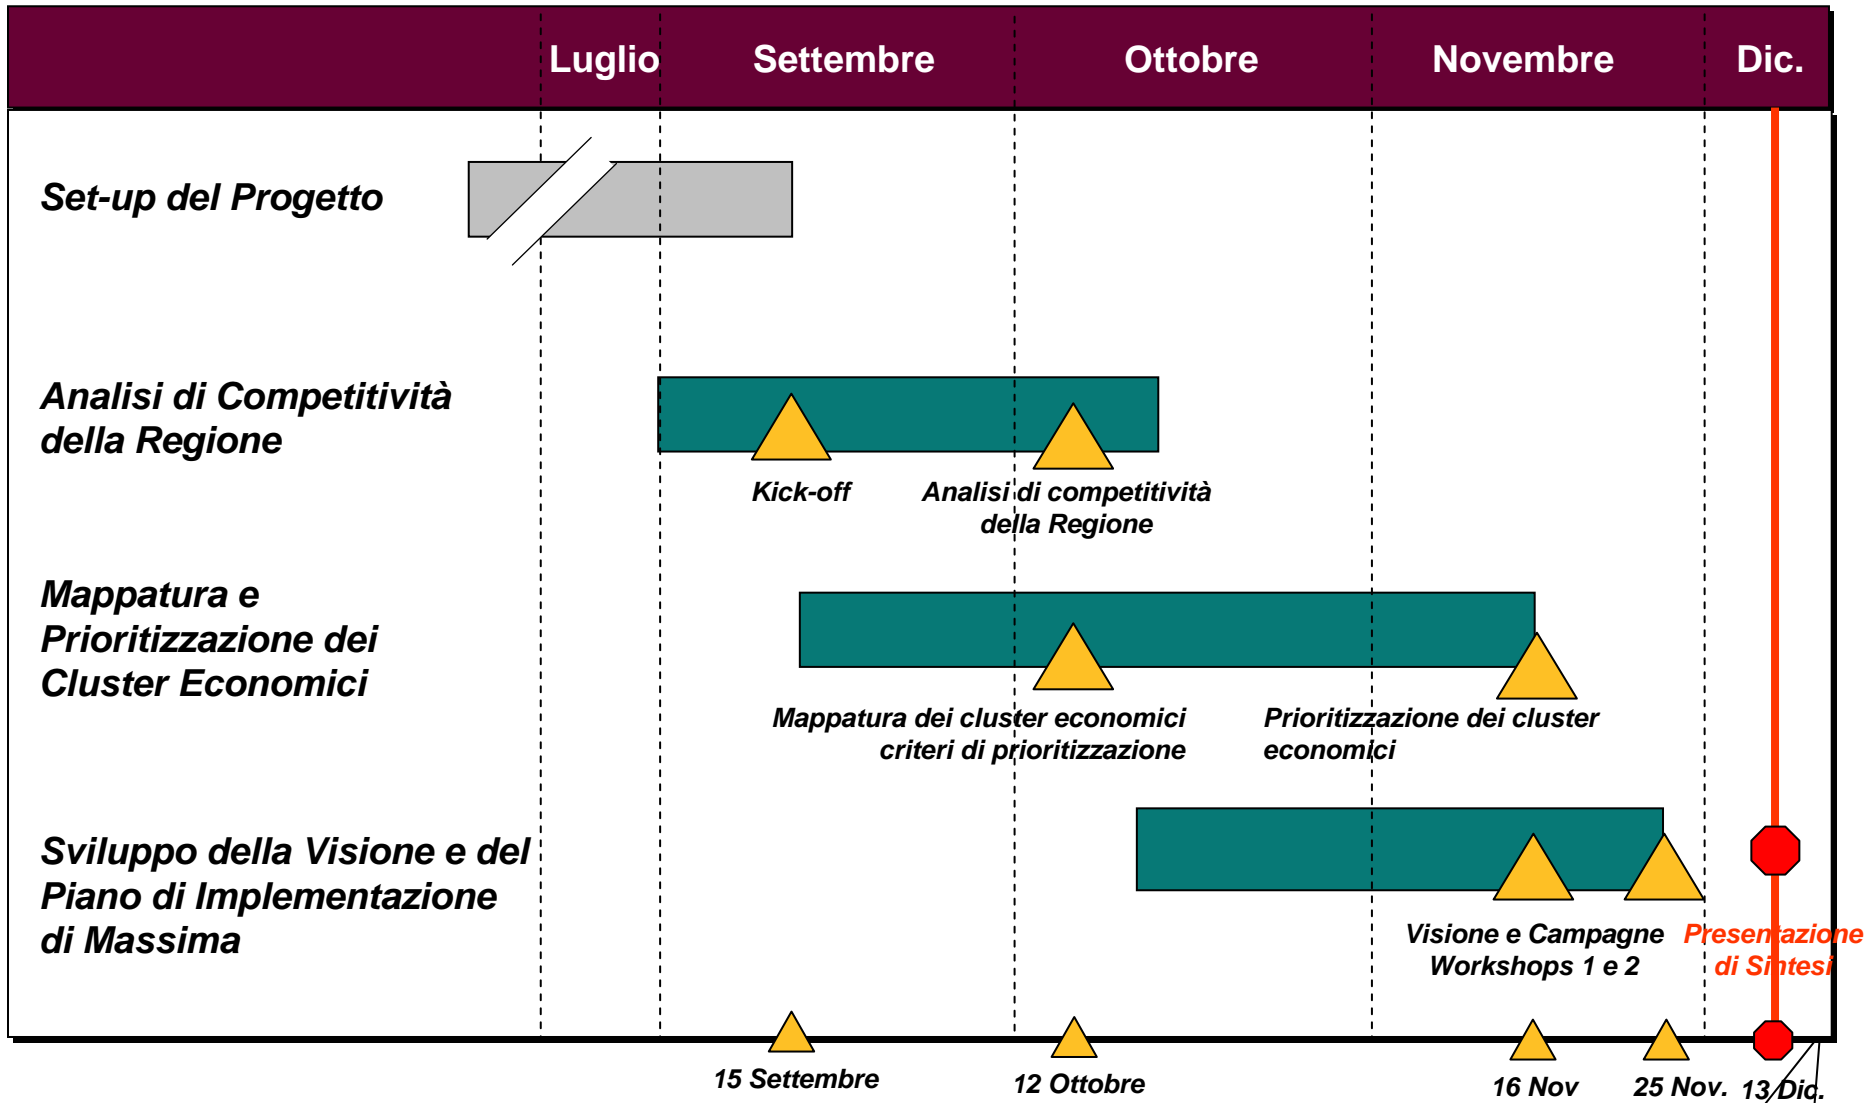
Luglio Settembre Ottobre Novembre Dic.

Set-up del Progetto

Analisi di Competitività della Regione

Kick-off

Analisi di competitività della Regione

Mappatura e Prioritizzazione dei Cluster Economici

Mappatura dei cluster economici criteri di prioritizzazione

Prioritizzazione dei cluster economici

Sviluppo della Visione e del Piano di Implementazione di Massima

Visione e Campagne Workshops 1 e 2

Presentazione di Sintesi

15 Settembre

12 Ottobre

16 Nov

25 Nov.

13 Dic.